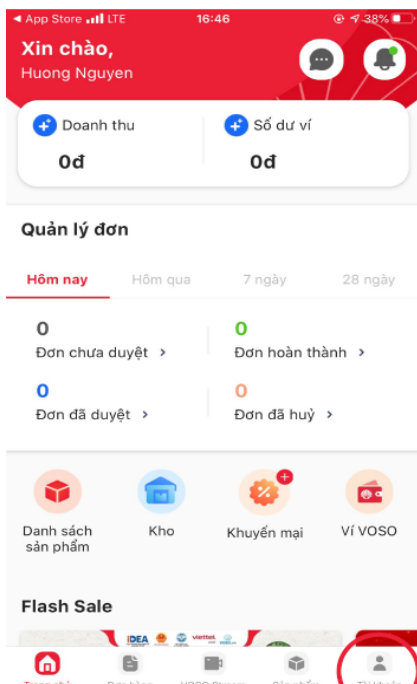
◀ App Store LTE 16:46 38%

Xin chào,
Huong Nguyen

Doanh thu
0đ

Số dư ví
0đ

Quản lý đơn

Hôm nay
Hôm qua
7 ngày
28 ngày

0
Đơn chưa duyệt >

0
Đơn hoàn thành >

0
Đơn đã duyệt >

0
Đơn đã huỷ >

Danh sách sản phẩm
Kho
Khuyến mại
Ví VOSO

Flash Sale

IDEA viettel

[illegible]
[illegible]
VOSO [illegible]
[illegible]
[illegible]